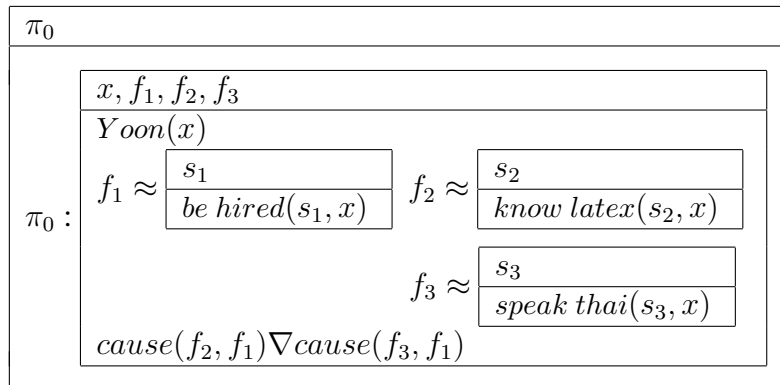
$\pi_0$

$\pi_0:$

$x, f_1, f_2, f_3$

$Yoon(x)$

$f_1 \approx$ $s_1$ $\textit{be hired}(s_1, x)$ $f_2 \approx$ $s_2$ $\textit{know latex}(s_2, x)$

$f_3 \approx$ $s_3$ $\textit{speak thai}(s_3, x)$

$cause(f_2, f_1) \nabla cause(f_3, f_1)$